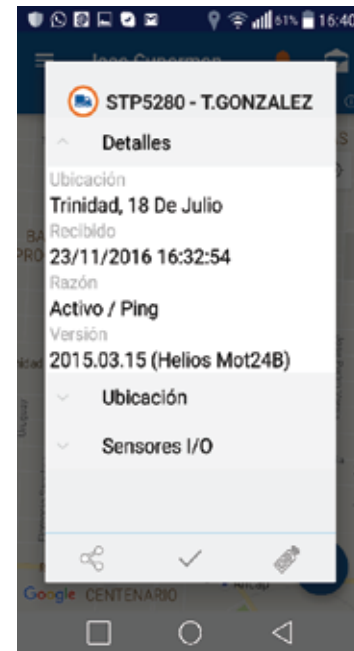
61% 16:40

STP5280 - T.GONZALEZ

Detalles

Ubicación
Trinidad, 18 De Julio
Recibido
23/11/2016 16:32:54
Razón
Activo / Ping
Versión
2015.03.15 (Helios Mot24B)

Ubicación

Sensores I/O

Google CENTENARIO